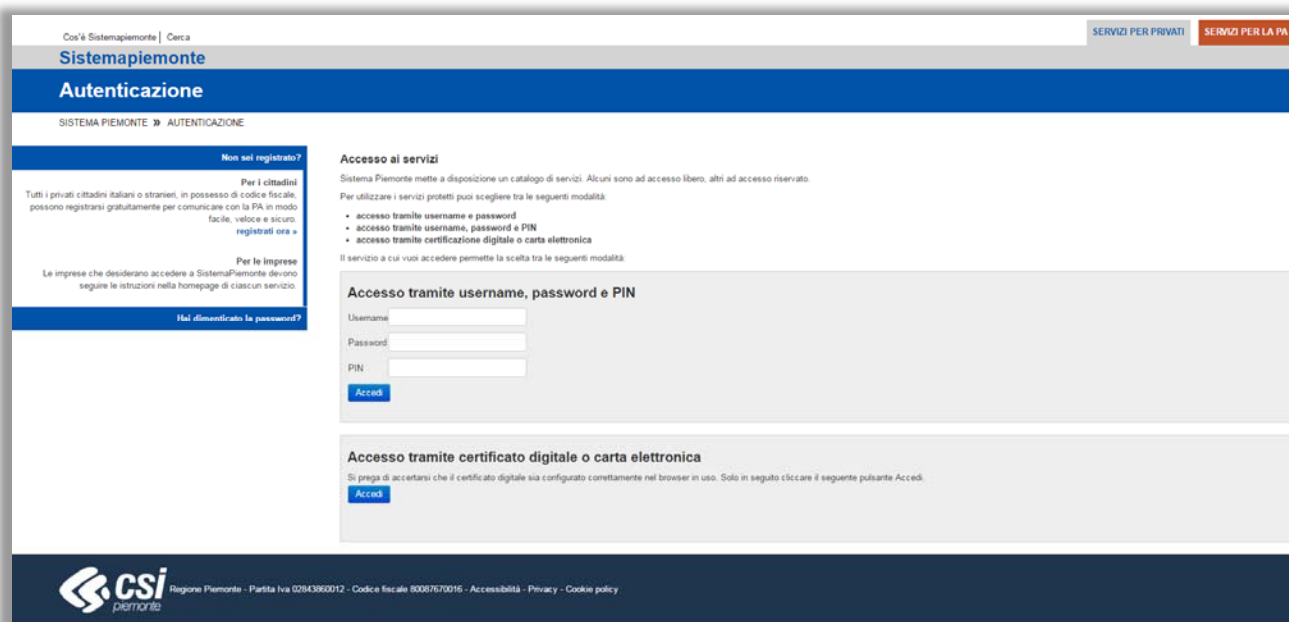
Cos'é Sistemapiemonte | Cerca

SERVIZI PER PRIVATI

SERVIZI PER LA PA

Sistemapiemonte

Autenticazione

SISTEMA PIEMONTE » AUTENTICAZIONE

Non sei registrato?

Per i cittadini
Tutti i privati cittadini italiani o stranieri, in possesso di codice fiscale, possono registrarsi gratuitamente per comunicare con la PA in modo facile, veloce e sicuro.
registrati ora »

Per le imprese
Le imprese che desiderano accedere a SistemaPiemonte devono seguire le istruzioni nella homepage di ciascun servizio.

Hai dimenticato la password?

Accesso ai servizi

Sistema Piemonte mette a disposizione un catalogo di servizi. Alcuni sono ad accesso libero, altri ad accesso riservato.

Per utilizzare i servizi protetti puoi scegliere tra le seguenti modalità:

- accesso tramite username e password
- accesso tramite username, password e PIN
- accesso tramite certificazione digitale o carta elettronica

Il servizio a cui vuoi accedere permette la scelta tra le seguenti modalità:

Accesso tramite username, password e PIN

Username

Password

PIN

Accedi

Accesso tramite certificato digitale o carta elettronica

Si prega di accertarsi che il certificato digitale sia configurato correttamente nel browser in uso. Solo in seguito cliccare il seguente pulsante Accedi.

Accedi

csi piemonte

Regione Piemonte - Partita Iva 02843860012 - Codice fiscale 80087670016 - Accessibilità - Privacy - Cookie policy